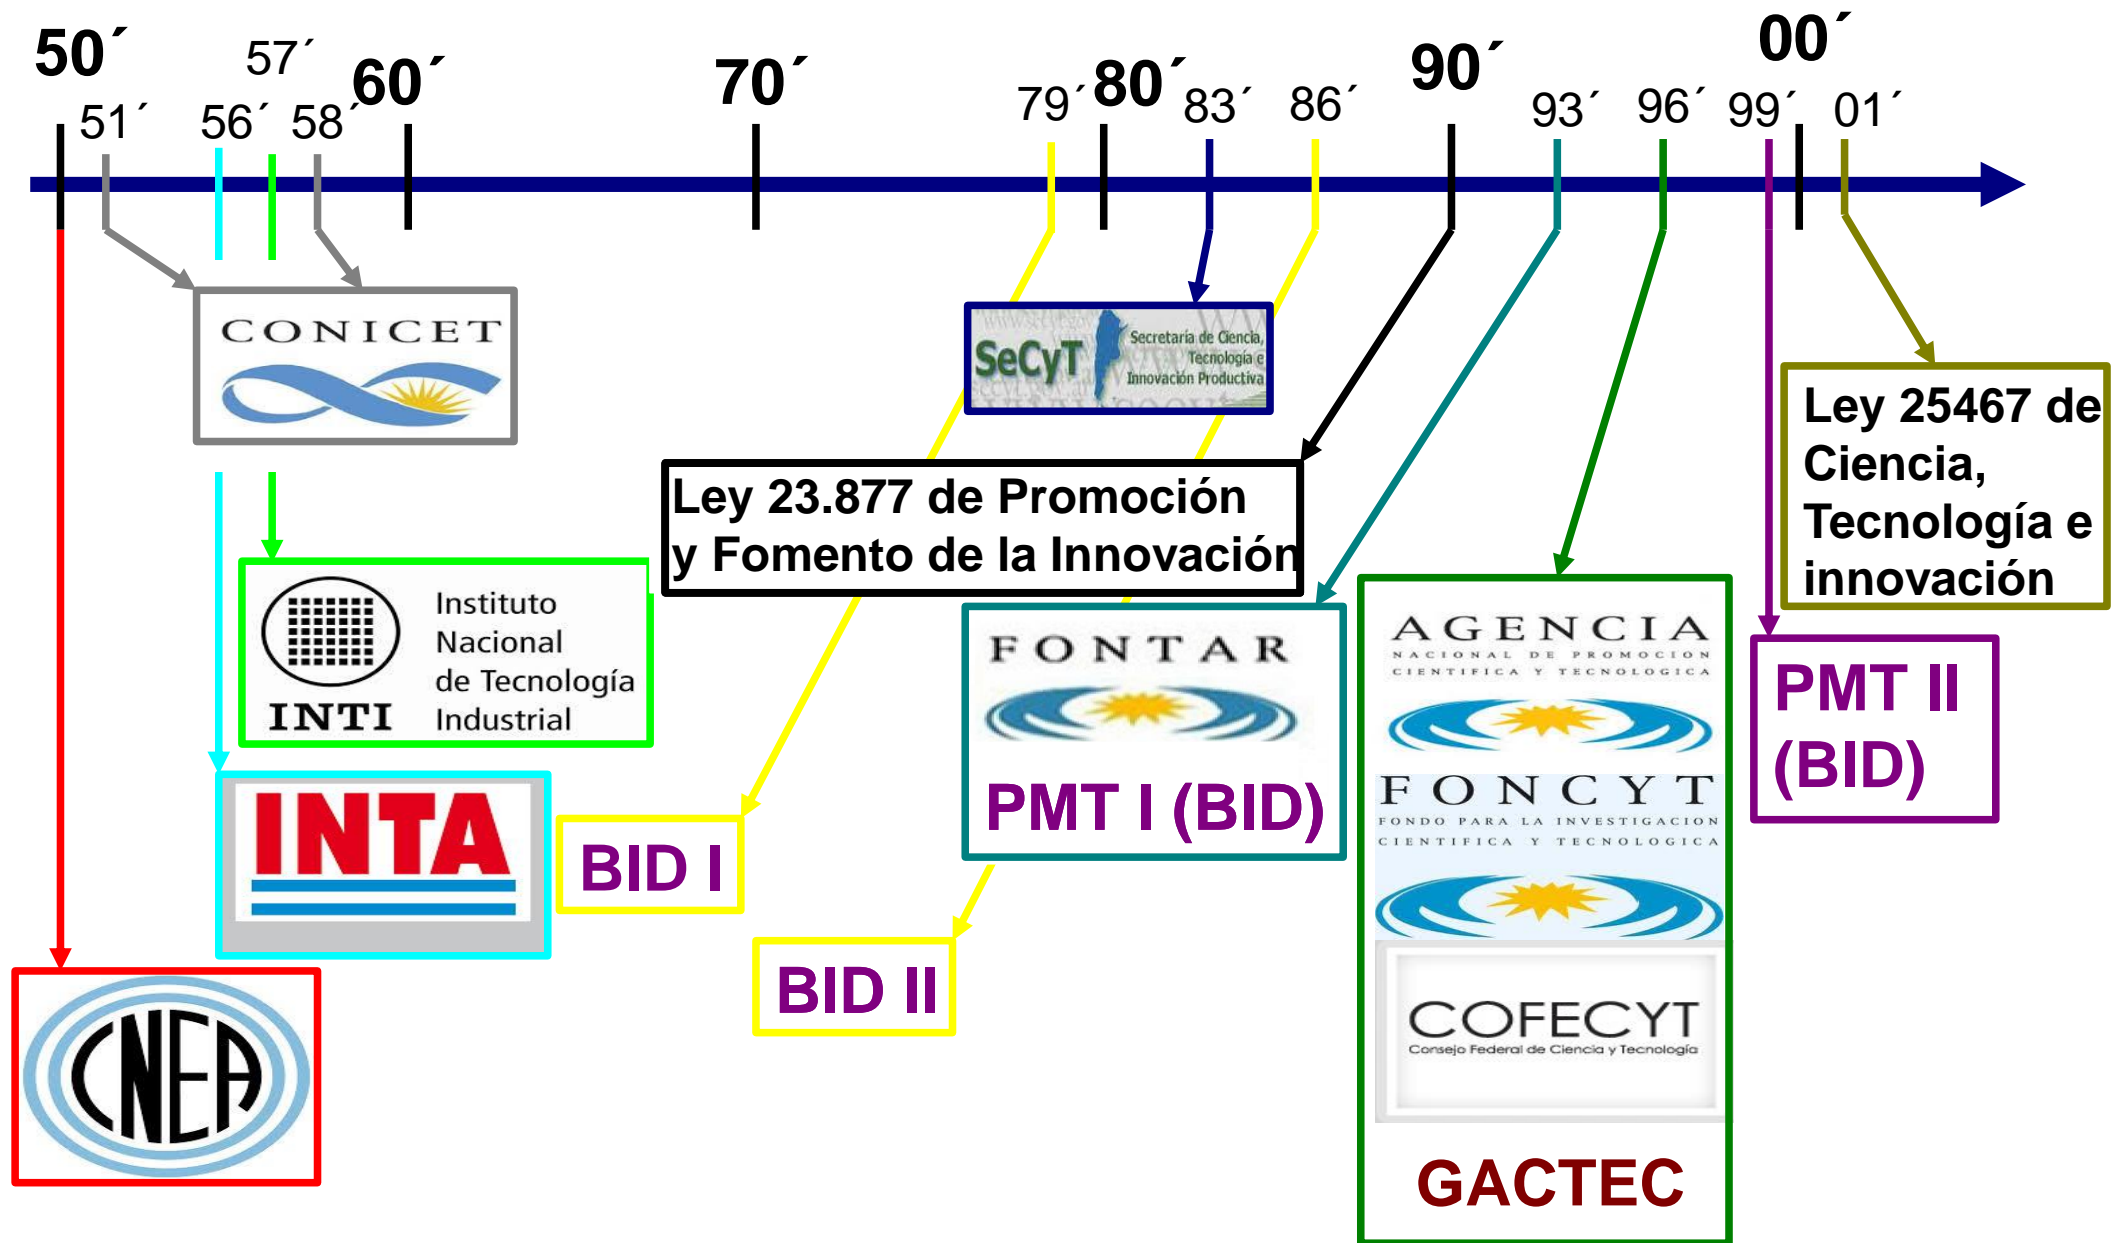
50´ 51´ 56´ 57´ 58´ 60´ 70´ 79´ 80´ 83´ 86´ 90´ 93´ 96´ 99´ 00´ 01´

CONICET

SeCyT Secretaría de Ciencia, Tecnología e Innovación Productiva

Ley 23.877 de Promoción y Fomento de la Innovación

Ley 25467 de Ciencia, Tecnología e innovación

Instituto Nacional de Tecnología Industrial INTI

INTA

BID I

BID II

FONTAR

PMT I (BID)

AGENCIA NACIONAL DE PROMOCION CIENTIFICA Y TECNOLOGICA

FONCYT FONDO PARA LA INVESTIGACION CIENTIFICA Y TECNOLOGICA

COFECYT Consejo Federal de Ciencia y Tecnología

GACTEC

PMT II (BID)

CNEA